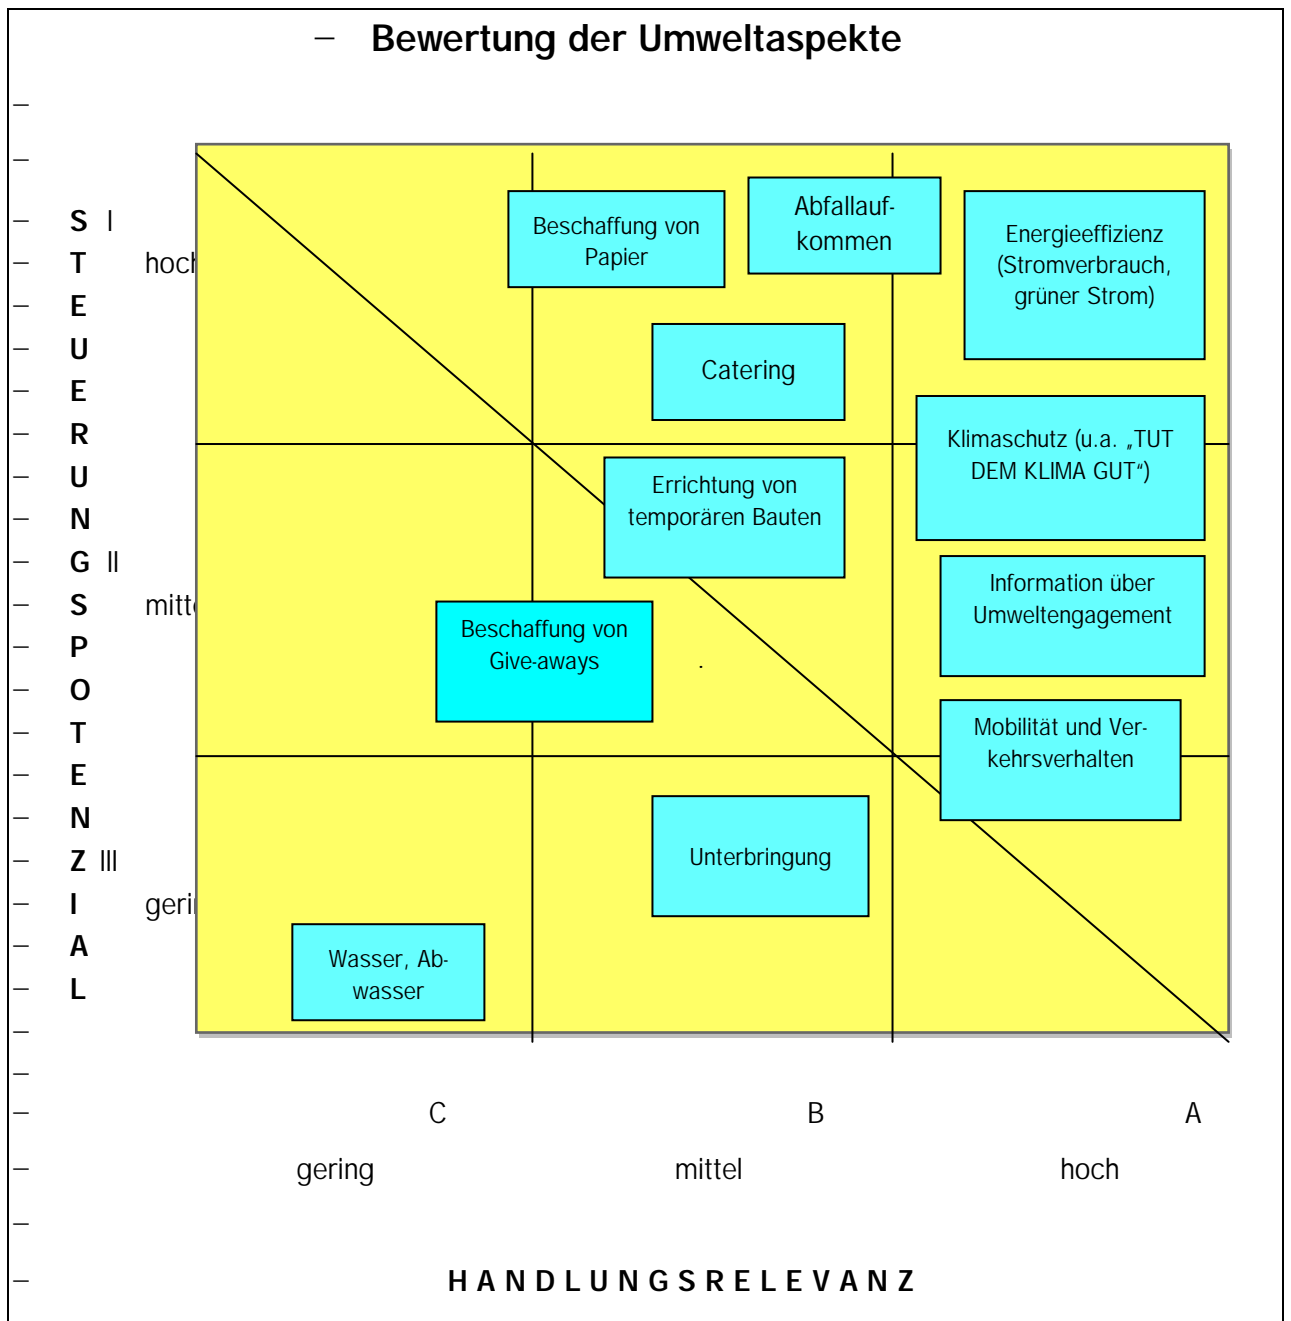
– Bewertung der Umweltaspekte

STEUERUNGSPOTENZIAL

I hoch

II mittel

III gering

Beschaffung von Papier

Abfallaufkommen

Energieeffizienz (Stromverbrauch, grüner Strom)

Catering

Klimaschutz (u.a. „TUT DEM KLIMA GUT“)

Errichtung von temporären Bauten

Information über Umweltengagement

Beschaffung von Give-aways

Mobilität und Verkehrsverhalten

Unterbringung

Wasser, Abwasser

C B A

gering mittel hoch

HANDLUNGSRELEVANZ